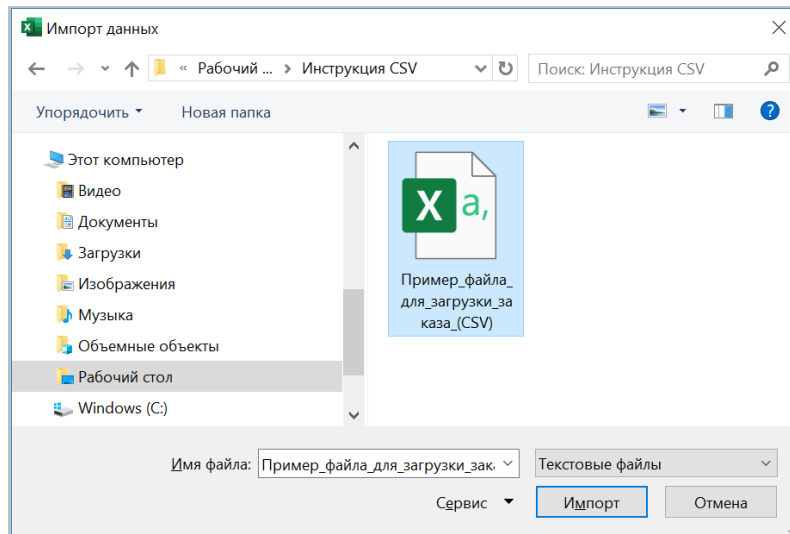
Импорт данных

« Рабочий ... › Инструкция CSV

Поиск: Инструкция CSV

Упорядочить ▾

Новая папка

Этот компьютер
Видео
Документы
Загрузки
Изображения
Музыка
Объемные объекты
Рабочий стол
Windows (C:)

X a,

Пример_файла_для_загрузки_заказа_(CSV)

Имя файла: Пример_файла_для_загрузки_зака

Текстовые файлы

Сервис ▾

Импорт

Отмена